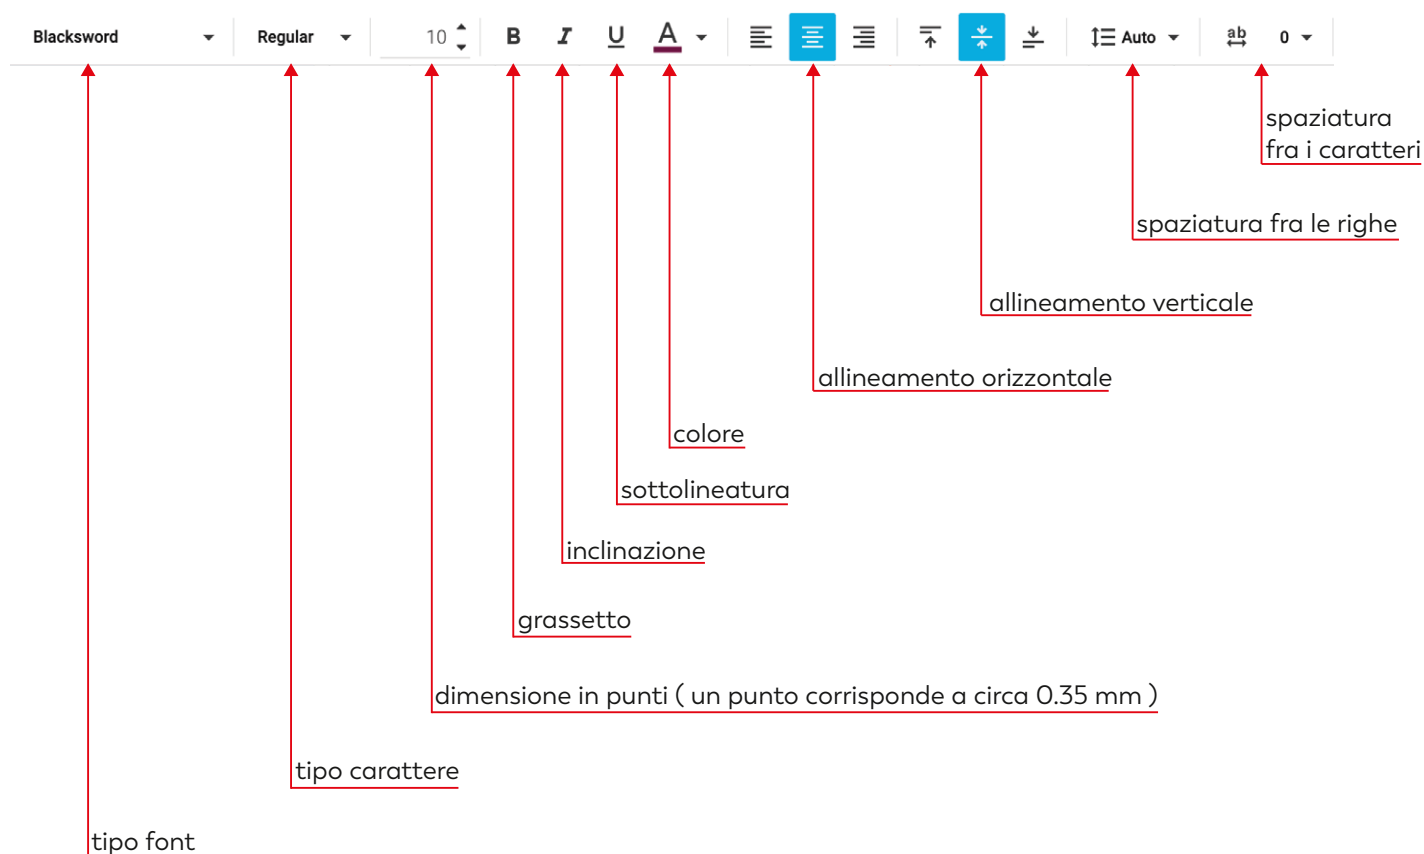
Blacksword Regular 10 B I U A Auto ab 0

spaziatura fra i caratteri

spaziatura fra le righe

allineamento verticale

allineamento orizzontale

colore

sottolineatura

inclinazione

grassetto

dimensione in punti ( un punto corrisponde a circa 0.35 mm )

tipo carattere

tipo font